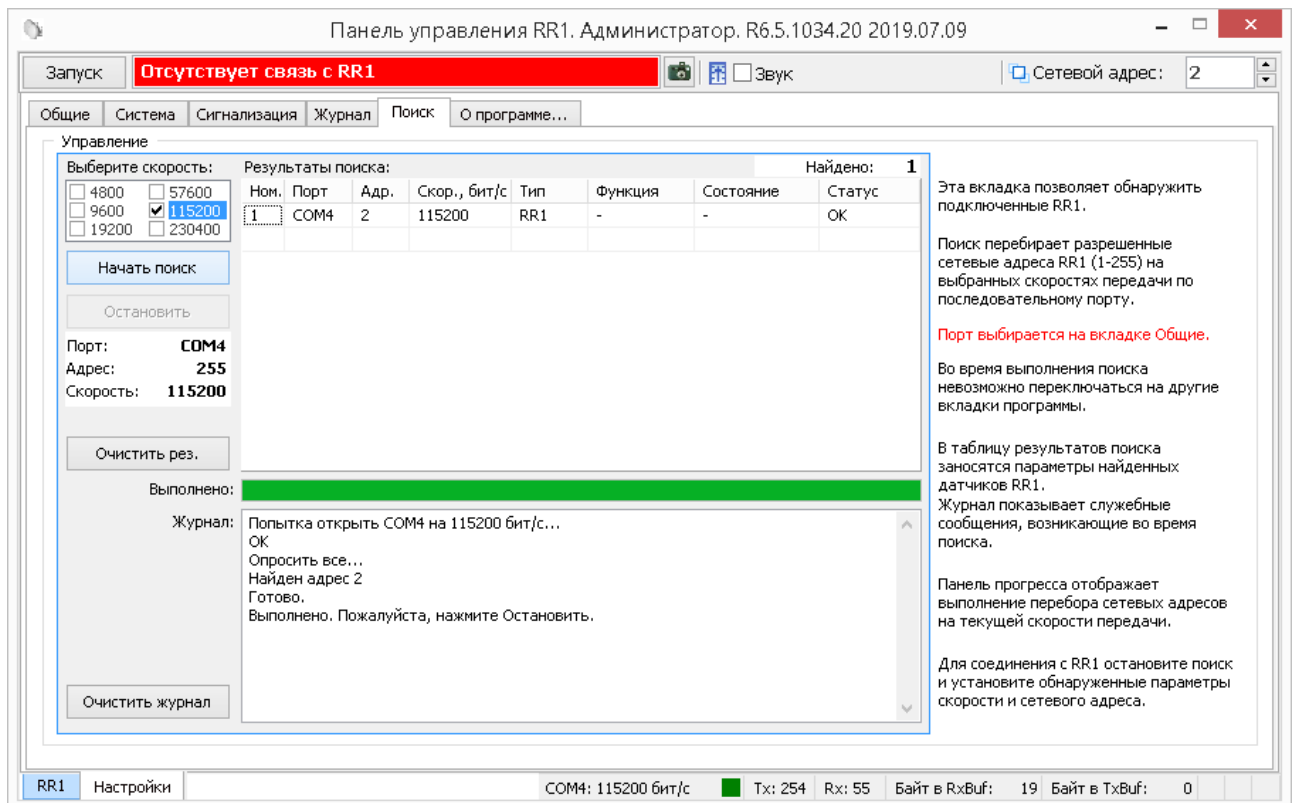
Панель управления RR1. Администратор. R6.5.1034.20 2019.07.09

Запуск | Отсутствует связь с RR1 | Звук | Сетевой адрес: 2

Общие | Система | Сигнализация | Журнал | Поиск | О программе...

Управление

Выберите скорость:
4800 57600
9600 115200
19200 230400

Начать поиск

Остановить

Порт: COM4
Адрес: 255
Скорость: 115200

Очистить рез.

Результаты поиска: Найдено: 1

| Ном. | Порт | Адр. | Скор., бит/с | Тип | Функция | Состояние | Статус |
|---|---|---|---|---|---|---|---|
| 1 | COM4 | 2 | 115200 | RR1 | - | - | OK |

Выполнено:

Журнал: Попытка открыть COM4 на 115200 бит/с...
OK
Опросить все...
Найден адрес 2
Готово.
Выполнено. Пожалуйста, нажмите Остановить.

Очистить журнал

Эта вкладка позволяет обнаружить подключенные RR1.

Поиск перебирает разрешенные сетевые адреса RR1 (1-255) на выбранных скоростях передачи по последовательному порту.

Порт выбирается на вкладке Общие.

Во время выполнения поиска невозможно переключаться на другие вкладки программы.

В таблицу результатов поиска заносятся параметры найденных датчиков RR1.
Журнал показывает служебные сообщения, возникающие во время поиска.

Панель прогресса отображает выполнение перебора сетевых адресов на текущей скорости передачи.

Для соединения с RR1 остановите поиск и установите обнаруженные параметры скорости и сетевого адреса.

RR1 | Настройки | COM4: 115200 бит/с | Tx: 254 | Rx: 55 | Байт в RxBuf: 19 | Байт в TxBuf: 0